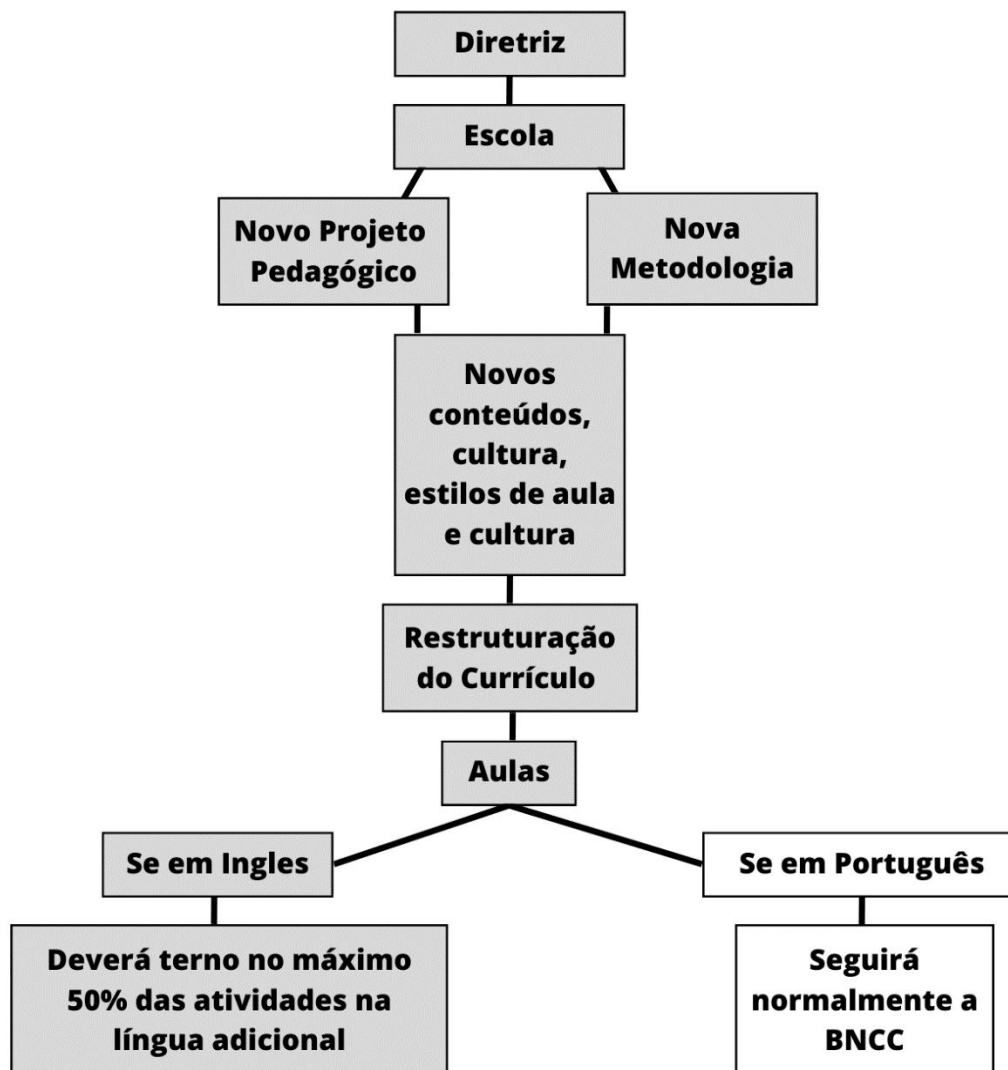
Diretriz

Escola

Novo Projeto Pedagógico

Nova Metodologia

Novos conteúdos, cultura, estilos de aula e cultura

Restruturação do Currículo

Aulas

Se em Ingles

Se em Português

Deverá terno no máximo 50% das atividades na língua adicional

Seguirá normalmente a BNCC